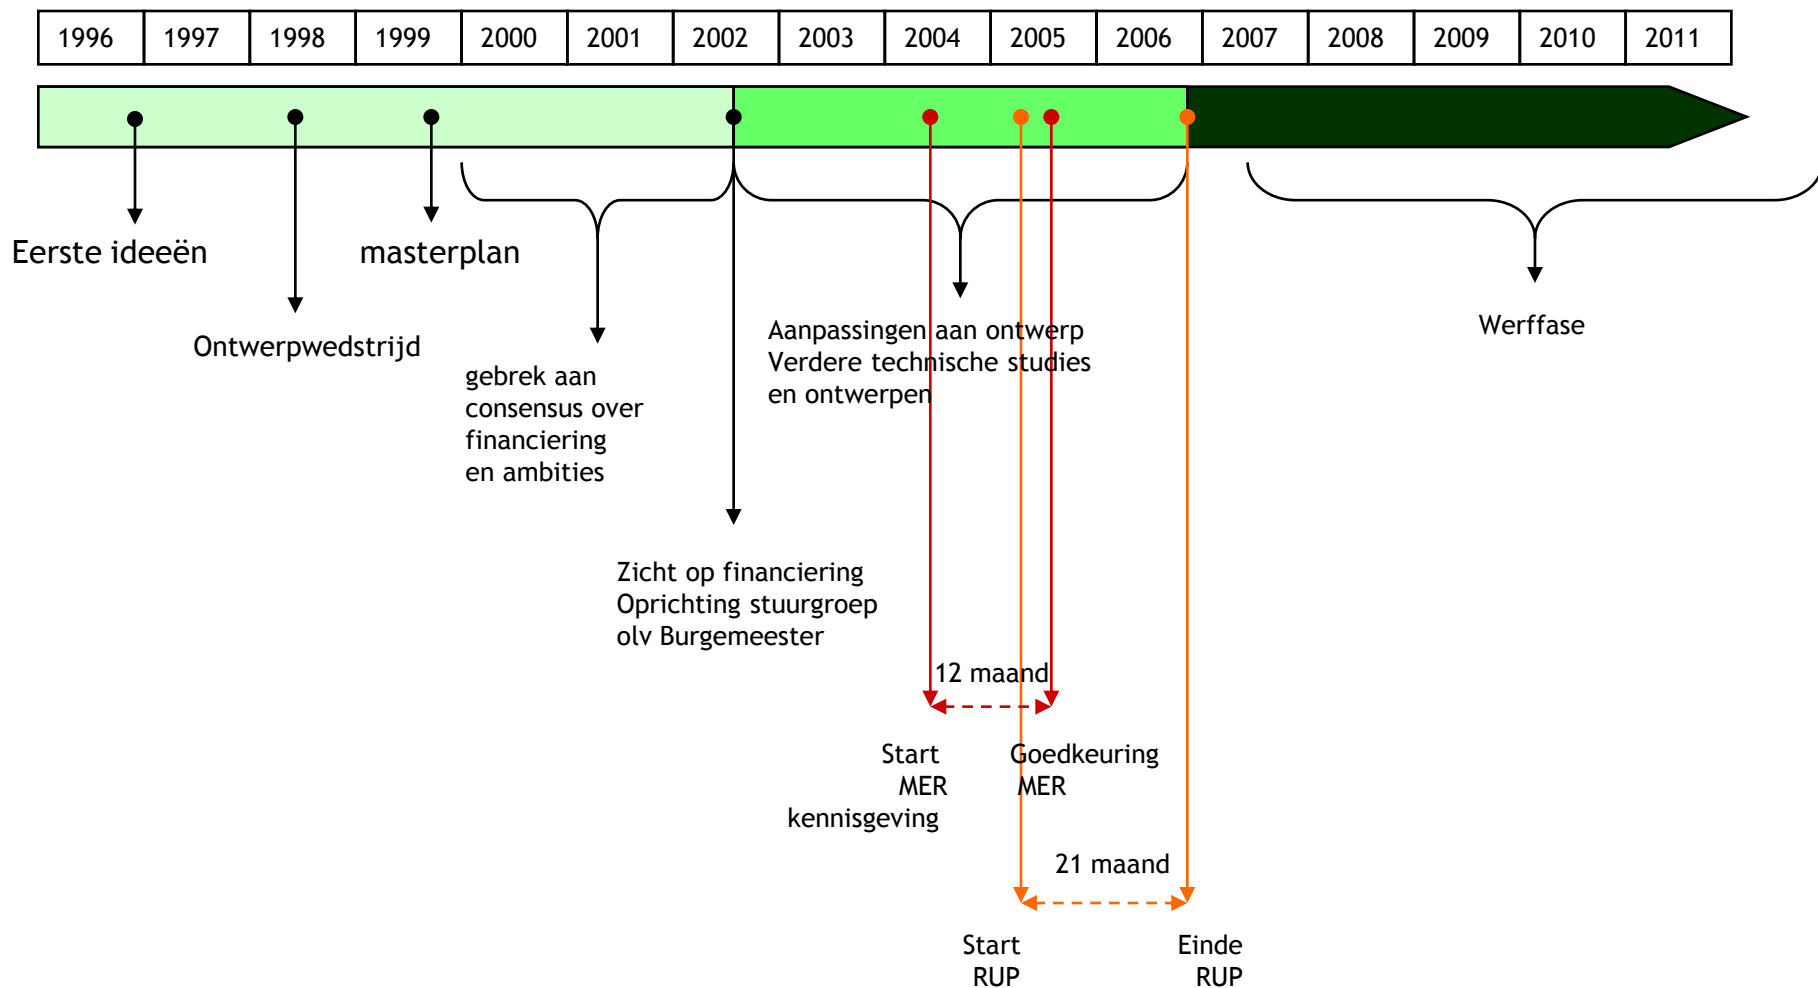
| 1996 | 1997 | 1998 | 1999 | 2000 | 2001 | 2002 | 2003 | 2004 | 2005 | 2006 | 2007 | 2008 | 2009 | 2010 | 2011 |
|---|---|---|---|---|---|---|---|---|---|---|---|---|---|---|---|

Eerste ideeën

masterplan

Ontwerpwedstrijd

gebrek aan consensus over financiering en ambities

Aanpassingen aan ontwerp
Verdere technische studies en ontwerpen

Werffase

Zicht op financiering
Oprichting stuurgroep
olv Burgemeester

12 maand

Start MER kennisgeving

Goedkeuring MER

21 maand

Start RUP

Einde RUP